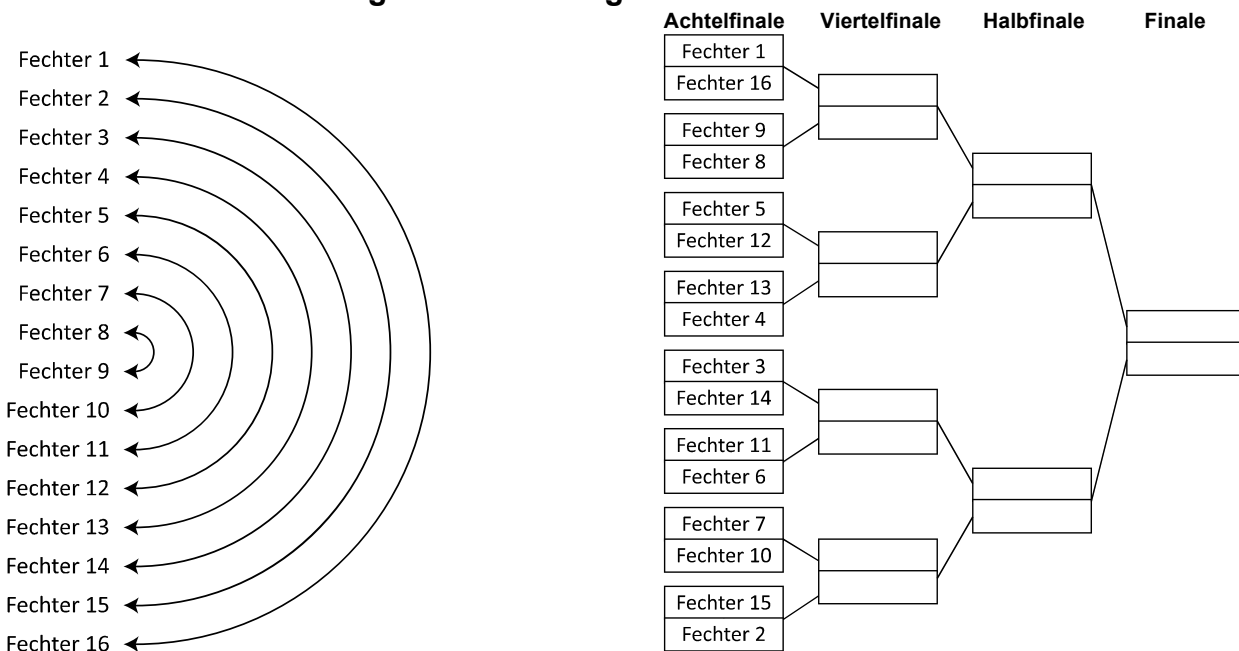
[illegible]

Fechter 1
Fechter 2
Fechter 3
Fechter 4
Fechter 5
Fechter 6
Fechter 7
Fechter 8
Fechter 9
Fechter 10
Fechter 11
Fechter 12
Fechter 13
Fechter 14
Fechter 15
Fechter 16

**Achtelfinale** **Viertelfinale** **Halbfinale** **Finale**

Fechter 1
Fechter 16
Fechter 9
Fechter 8
Fechter 5
Fechter 12
Fechter 13
Fechter 4
Fechter 3
Fechter 14
Fechter 11
Fechter 6
Fechter 7
Fechter 10
Fechter 15
Fechter 2